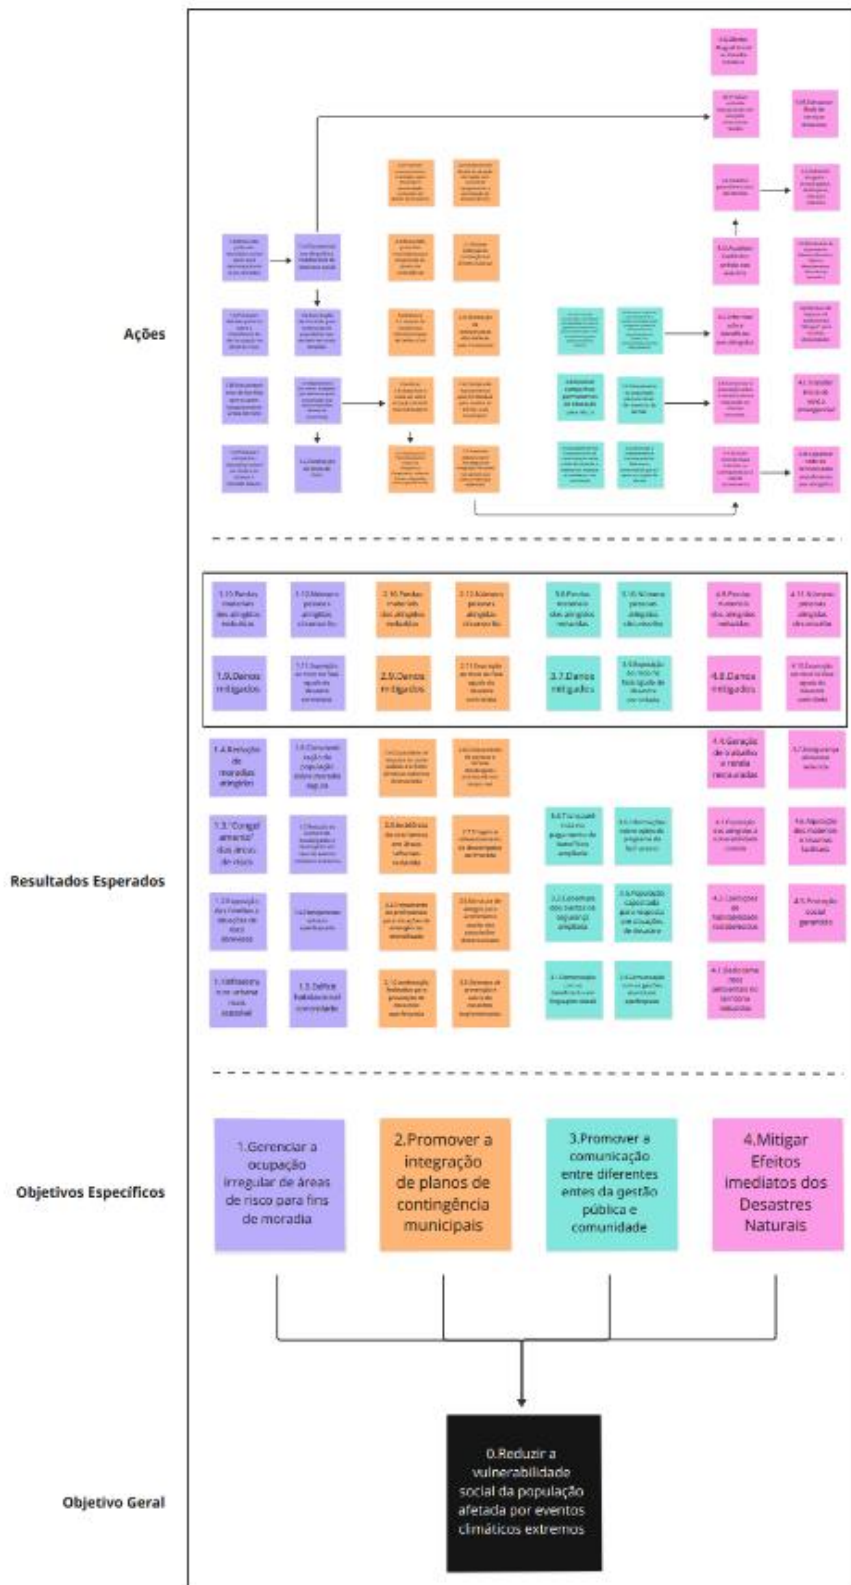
Ações

Resultados Esperados

Objetivos Específicos

Objetivo Geral

1.9.Danos mitigados

2.9.Danos mitigados

3.7.Danos mitigados

4.8.Danos mitigados

1.Gerenciar a ocupação irregular de áreas de risco para fins de moradia

2.Promover a integração de planos de contingência municipais

3.Promover a comunicação entre diferentes entes da gestão pública e comunidade

4.Mitigar Efeitos imediatos dos Desastres Naturais

0.Reduzir a vulnerabilidade social da população afetada por eventos climáticos extremos

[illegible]